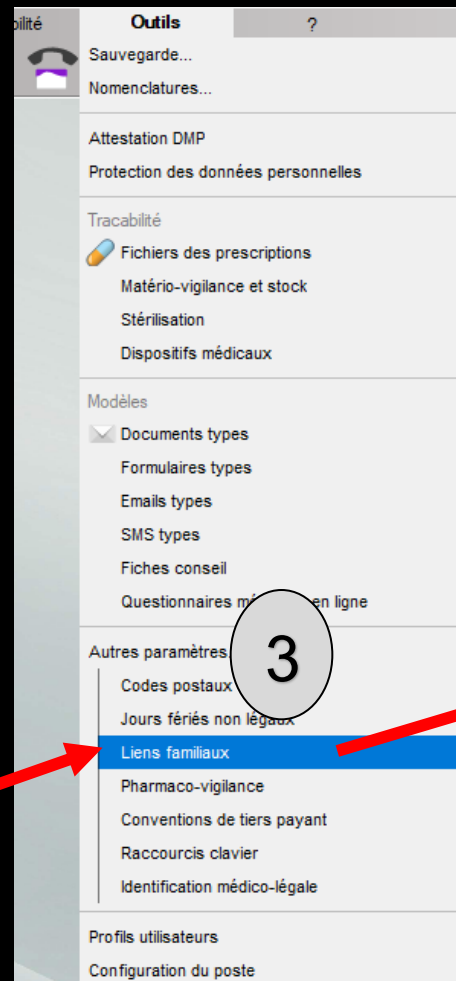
bilité
Outils
?
Sauvegarde...
Nomenclatures...

Attestation DMP
Protection des données personnelles

Tracabilité
Fichiers des prescriptions
Matério-vigilance et stock
Stérilisation
Dispositifs médicaux

Modèles
Documents types
Formulaires types
Emails types
SMS types
Fiches conseil
Questionnaires m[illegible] en ligne

Autres paramètres
3
Codes postaux
Jours fériés non légaux
Liens familiaux
Pharmaco-vigilance
Conventions de tiers payant
Raccourcis clavier
Identification médico-légale

Profils utilisateurs
Configuration du poste